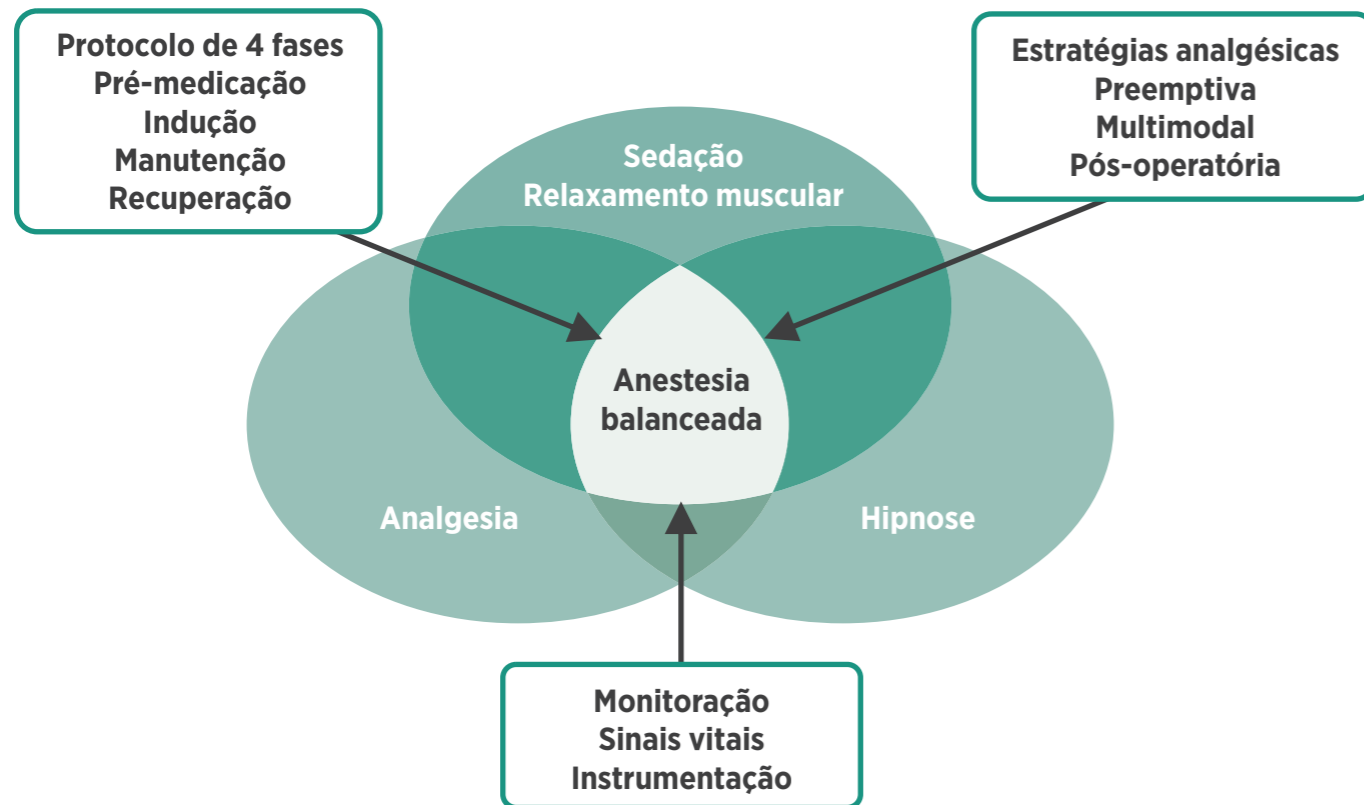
Protocolo de 4 fases
Pré-medicação
Indução
Manutenção
Recuperação

Estratégias analgésicas
Preemptiva
Multimodal
Pós-operatória

Sedação
Relaxamento muscular

Anestesia balanceada

Analgesia

Hipnose

Monitoração
Sinais vitais
Instrumentação